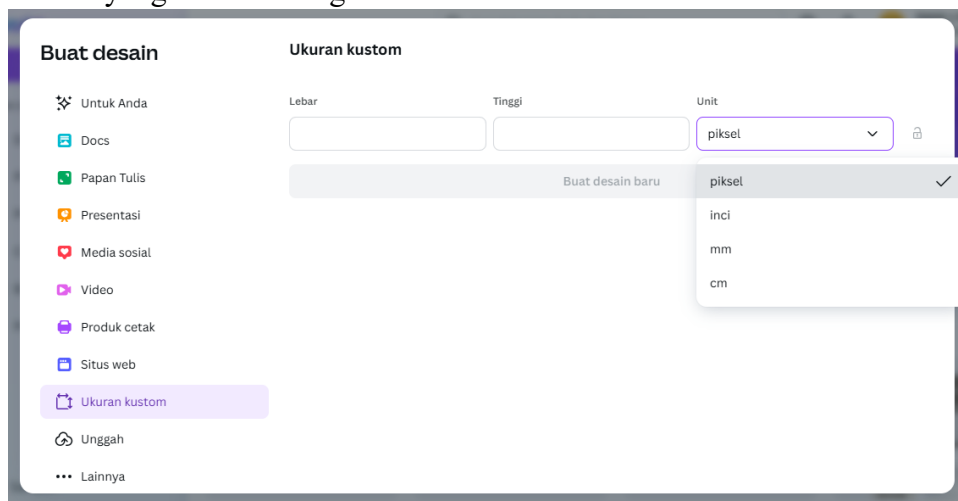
Buat desain

Untuk Anda
Docs
Papan Tulis
Presentasi
Media sosial
Video
Produk cetak
Situs web
Ukuran kustom
Unggah
Lainnya

Ukuran kustom

Lebar
Tinggi
Unit
piksel

Buat desain baru

piksel
inci
mm
cm